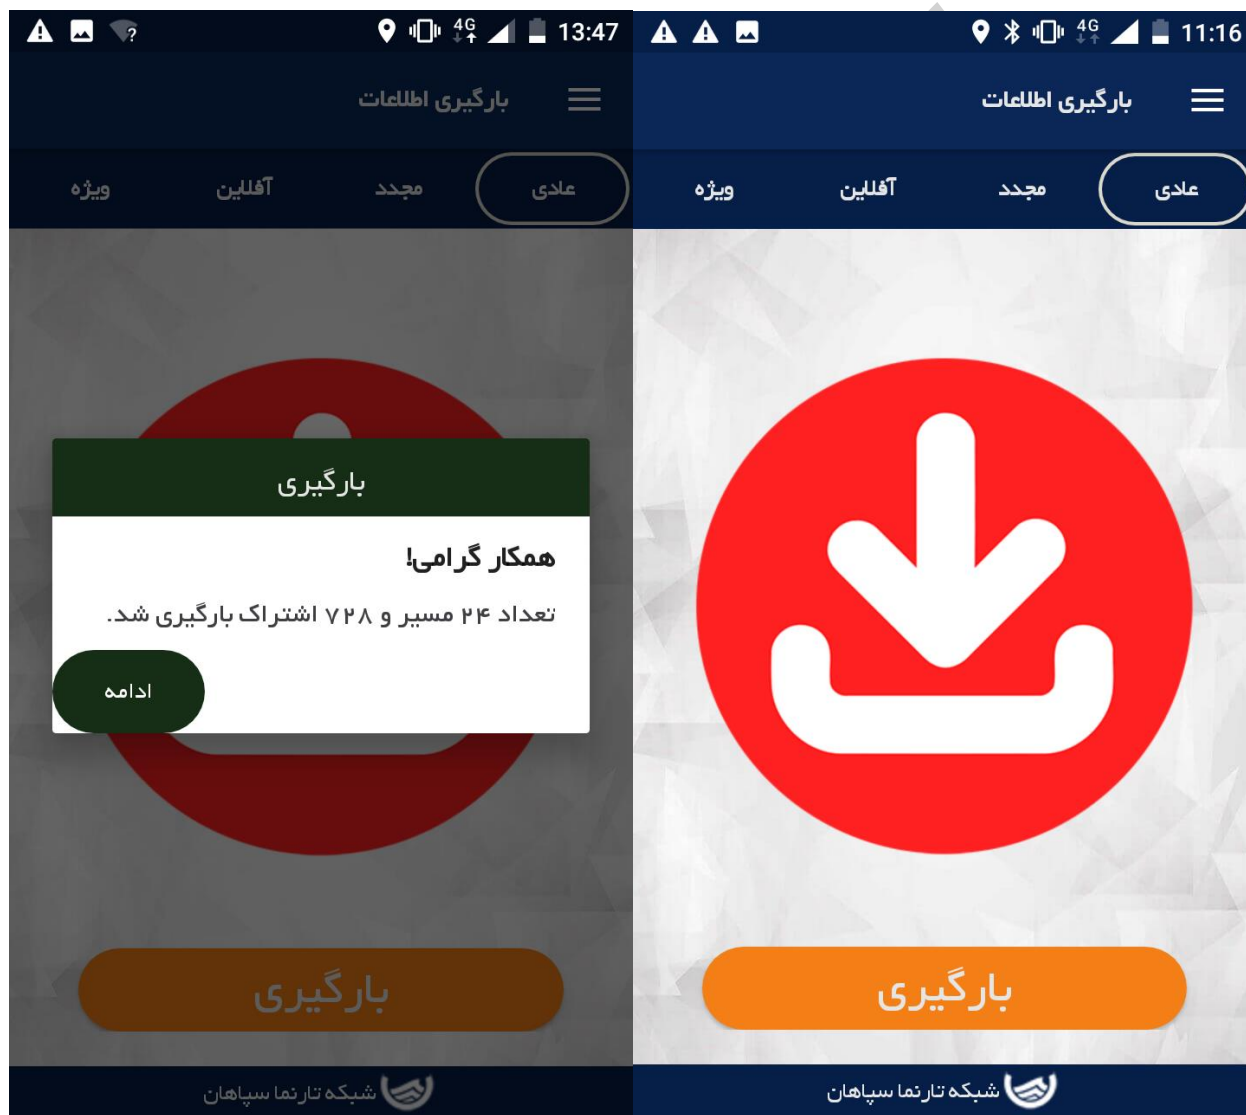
13:47

بارگیری اطلاعات

عادی مجدد آفلاین ویژه

بارگیری

همکار گرامی!

تعداد ۲۴ مسیر و ۷۲۸ اشتراک بارگیری شد.

ادامه

بارگیری

شبکه تارنما سپاهان

11:16

بارگیری اطلاعات

عادی مجدد آفلاین ویژه

بارگیری

شبکه تارنما سپاهان